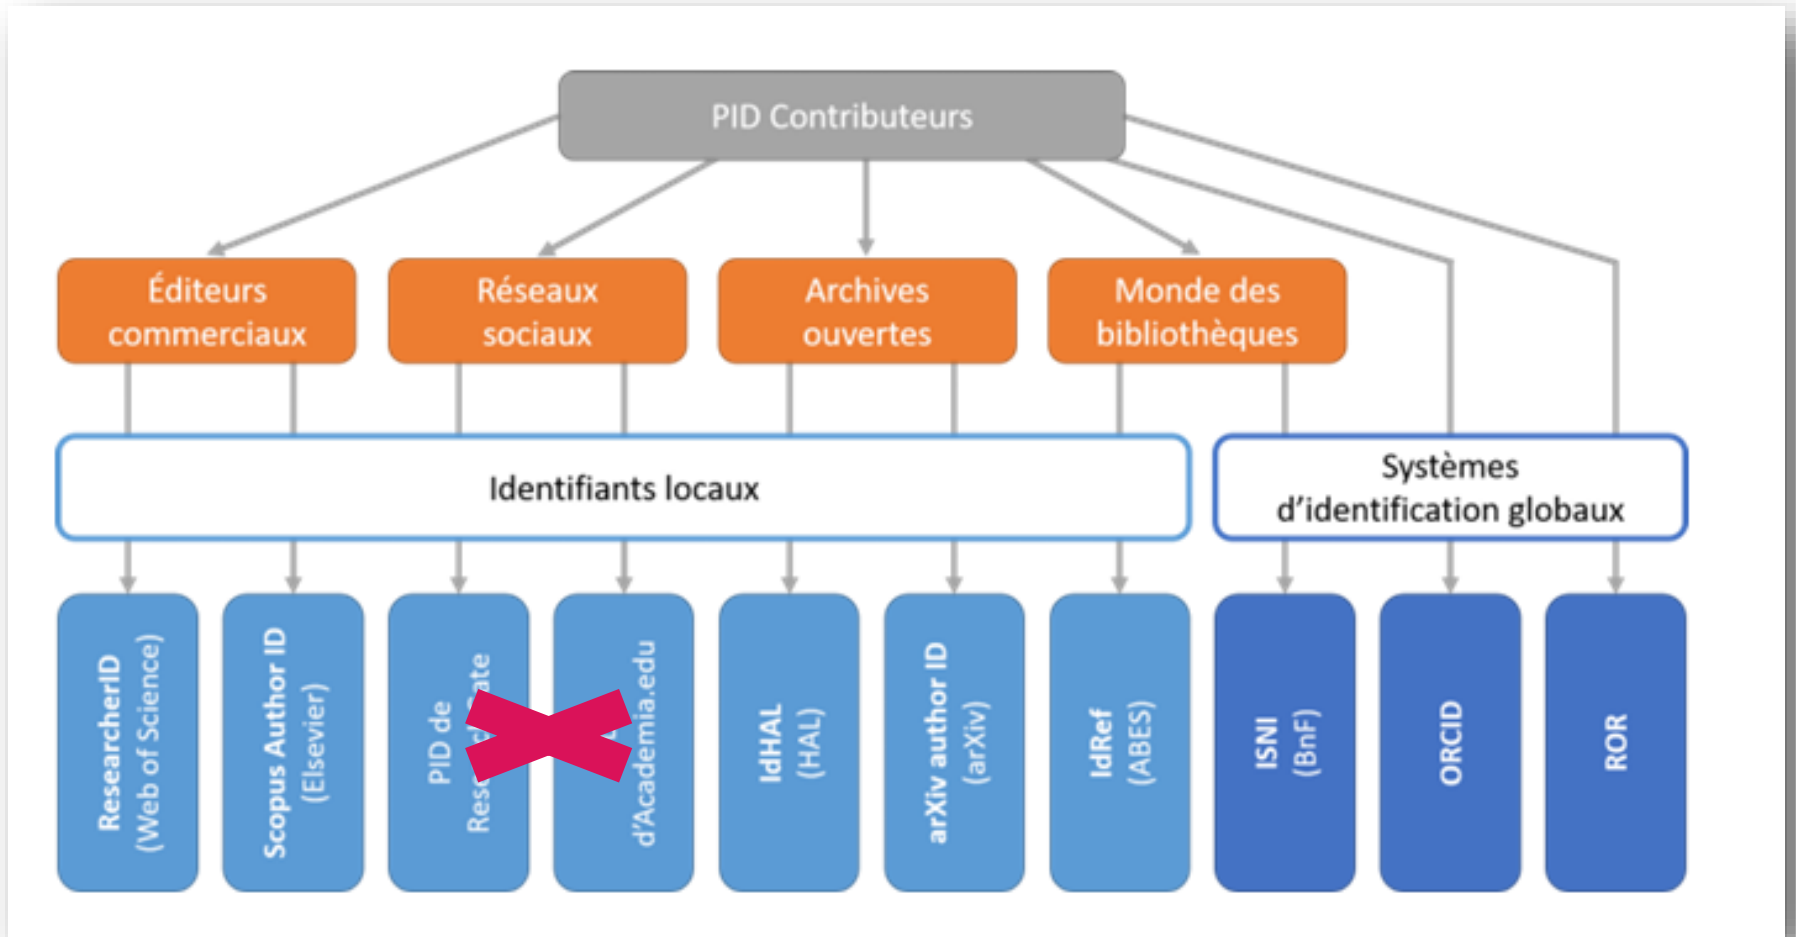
PID Contributeurs

Éditeurs commerciaux

Réseaux sociaux

Archives ouvertes

Monde des bibliothèques

Identifiants locaux

Systèmes d'identification globaux

ResearcherID (Web of Science)

Scopus Author ID (Elsevier)

PID de Res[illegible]ate

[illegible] d'Academia.edu

IdHAL (HAL)

arXiv author ID (arXiv)

IdRef (ABES)

ISNI (BnF)

ORCID

ROR